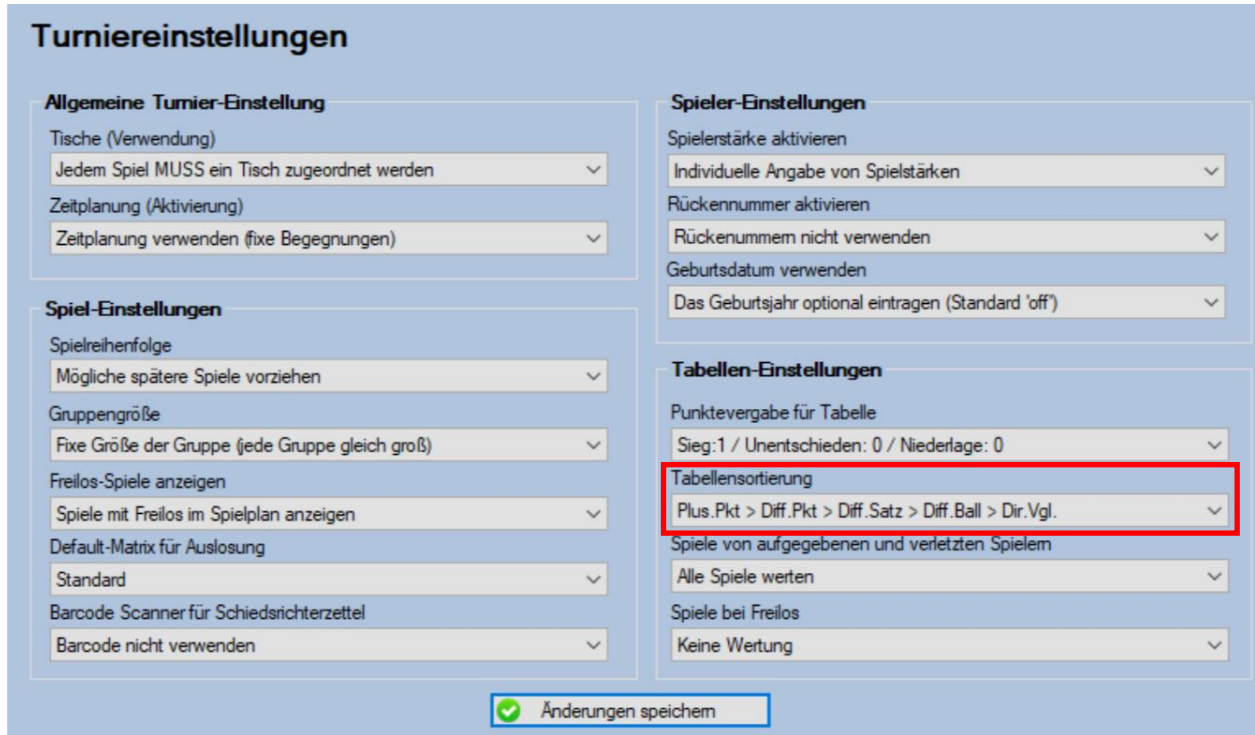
Turniereinstellungen

Allgemeine Turnier-Einstellung

Tische (Verwendung)

Jedem Spiel MUSS ein Tisch zugeordnet werden

Zeitplanung (Aktivierung)

Zeitplanung verwenden (fixe Begegnungen)

Spiel-Einstellungen

Spielreihenfolge

Mögliche spätere Spiele vorziehen

Gruppengröße

Fixe Größe der Gruppe (jede Gruppe gleich groß)

Freilos-Spiele anzeigen

Spiele mit Freilos im Spielplan anzeigen

Default-Matrix für Auslosung

Standard

Barcode Scanner für Schiedsrichterzettel

Barcode nicht verwenden

Spieler-Einstellungen

Spielerstärke aktivieren

Individuelle Angabe von Spielstärken

Rückennummer aktivieren

Rückennummern nicht verwenden

Geburtsdatum verwenden

Das Geburtsjahr optional eintragen (Standard 'off')

Tabellen-Einstellungen

Punktevergabe für Tabelle

Sieg:1 / Unentschieden: 0 / Niederlage: 0

Tabellensortierung

Plus.Pkt > Diff.Pkt > Diff.Satz > Diff.Ball > Dir.Vgl.

Spiele von aufgegebenen und verletzten Spielern

Alle Spiele werten

Spiele bei Freilos

Keine Wertung

Änderungen speichern